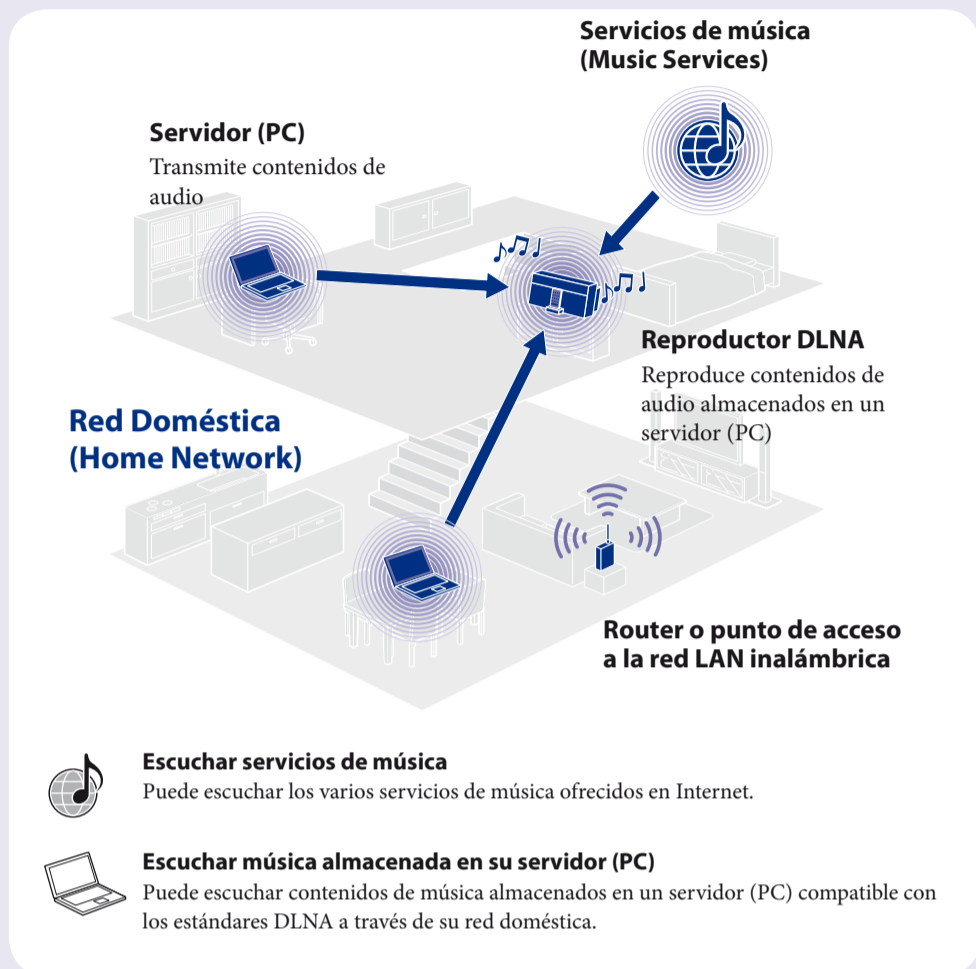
Servicios de música
(Music Services)

Servidor (PC)
Transmite contenidos de audio

Reproductor DLNA
Reproduce contenidos de audio almacenados en un servidor (PC)

Red Doméstica
(Home Network)

Router o punto de acceso a la red LAN inalámbrica

Escuchar servicios de música
Puede escuchar los varios servicios de música ofrecidos en Internet.

Escuchar música almacenada en su servidor (PC)
Puede escuchar contenidos de música almacenados en un servidor (PC) compatible con los estándares DLNA a través de su red doméstica.